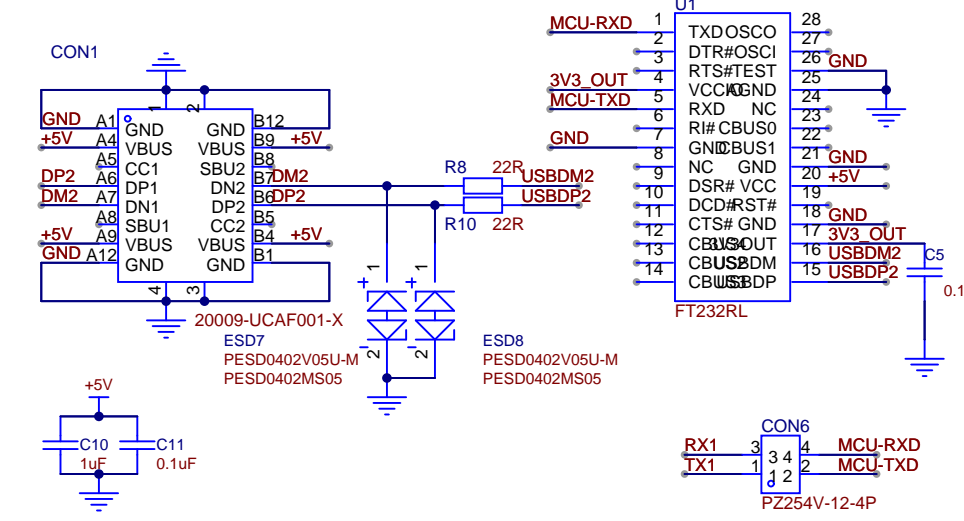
U1
MCU-RXD 1 TXD OSCO 28
2 DTR# OSCI 27
3 RTS# TEST 26 GND
3V3_OUT 4 VCCIO AGND 25
MCU-TXD 5 RXD NC 24
6 RI# CBUS0 23
GND 7 GND CBUS1 22
8 NC GND 21 GND
9 DSR# VCC 20 +5V
10 DCD# RST# 19
11 CTS# GND 18 GND
12 CBUS4 3V3OUT 17 3V3_OUT
13 CBUS2 USBDM 16 USBDM2
14 CBUS3 USBDP 15 USBDP2
FT232RL
C5
0.1

CON1
GND A1 GND GND B12
+5V A4 VBUS VBUS B9 +5V
A5 CC1 SBU2 B8
DP2 A6 DP1 DN2 B7 DM2
DM2 A7 DN1 DP2 B6 DP2
A8 SBU1 CC2 B5
+5V A9 VBUS VBUS B4 +5V
GND A12 GND GND B1
1 2 4 3
20009-UCAF001-X

R8 22R USBDM2
R10 22R USBDP2

ESD7
PESD0402V05U-M
PESD0402MS05
ESD8
PESD0402V05U-M
PESD0402MS05

+5V
C10 1uF
C11 0.1uF

CON6
RX1 3 3 4 4 MCU-RXD
TX1 1 1 2 2 MCU-TXD
PZ254V-12-4P